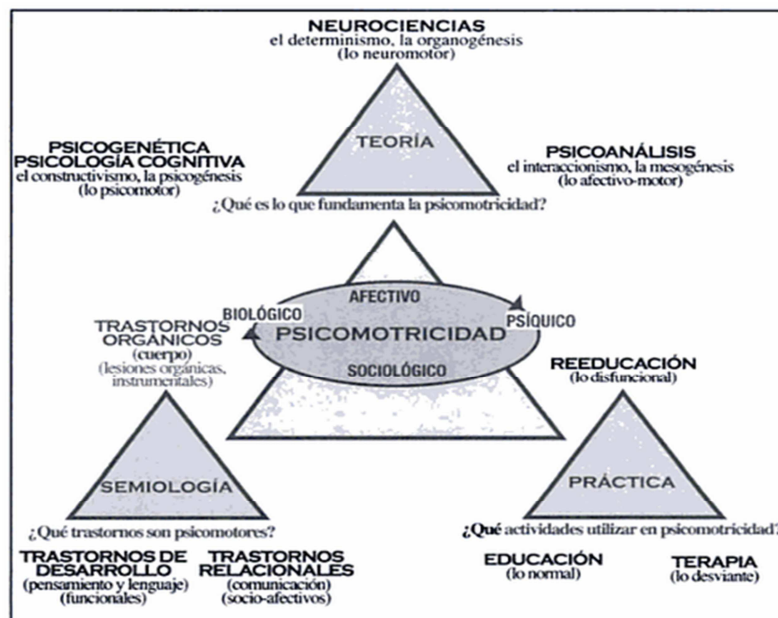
NEUROCIENCIAS
el determinismo, la organogénesis
(lo neuromotor)

PSICOGENÉTICA
PSICOLOGÍA COGNITIVA
el constructivismo, la psicogénesis
(lo psicomotor)

TEORÍA

PSICOANÁLISIS
el interaccionismo, la mesogénesis
(lo afectivo-motor)

¿Qué es lo que fundamenta la psicomotricidad?

AFECTIVO
BIOLÓGICO
PSICOMOTRICIDAD
PSÍQUICO
SOCIOLÓGICO

TRASTORNOS
ORGÁNICOS
(cuerpo)
(lesiones orgánicas, instrumentales)

REEDUCACIÓN
(lo disfuncional)

SEMIOLOGÍA

PRÁCTICA

¿Qué trastornos son psicomotores?

¿Qué actividades utilizar en psicomotricidad?

TRASTORNOS DE
DESARROLLO
(pensamiento y lenguaje)
(funcionales)

TRASTORNOS
RELACIONALES
(comunicación)
(socio-afectivos)

EDUCACIÓN
(lo normal)

TERAPIA
(lo desviante)